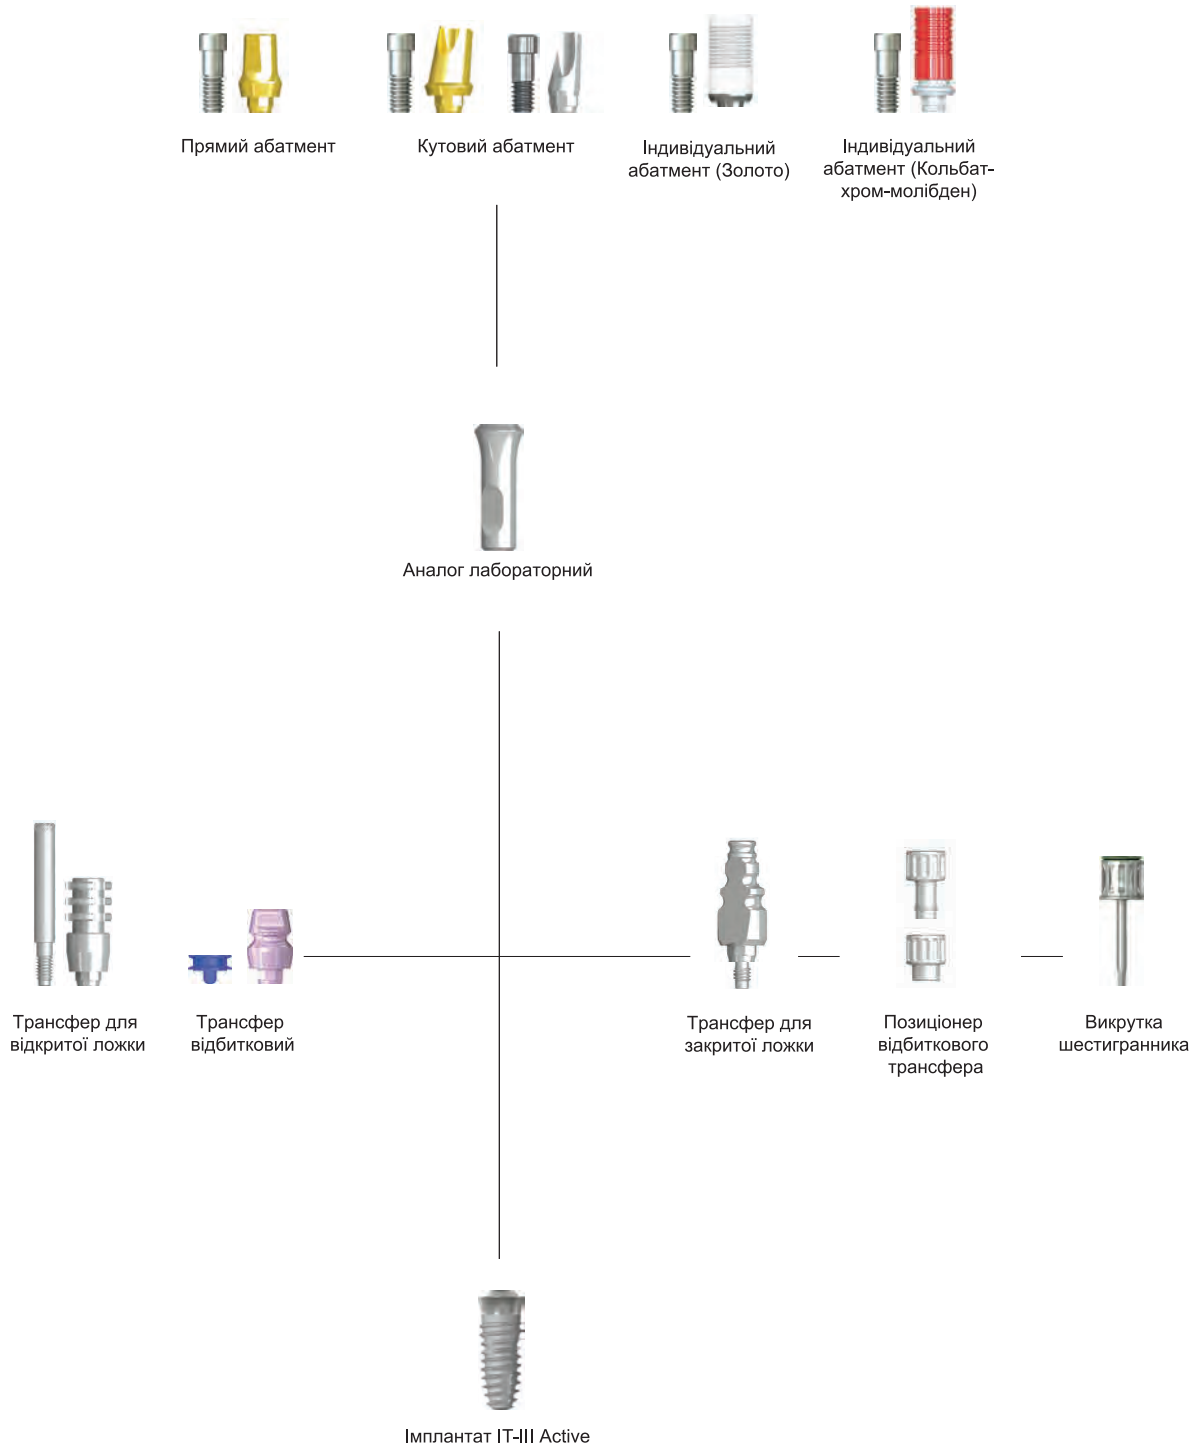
Прямий абатмент

Кутовий абатмент

Індивідуальний абатмент (Золото)

Індивідуальний абатмент (Кольбат-хром-молібден)

Аналог лабораторний

Трансфер для відкритої ложки

Трансфер відбитковий

Трансфер для закритої ложки

Позиціонер відбиткового трансфера

Викрутка шестигранника

Імплантат IT-III Active